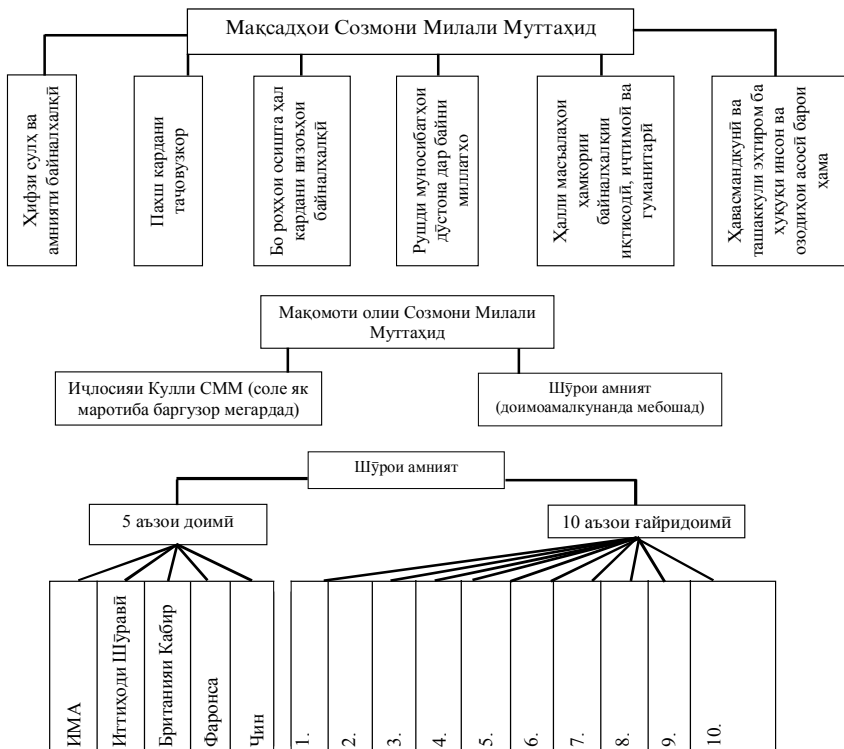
Мақсадҳои Созмони Милали Муттаҳид

Ҳифзи сулҳ ва амнияти байналхалқӣ

Пахш кардани таҷовузкор

Бо роҳҳои осишта ҳал кардани низоъҳои байналхалқӣ

Рушди муносибатҳои дӯстона дар байни миллатҳо

Ҳалли масъалаҳои ҳамкории байналхалқии иқтисодӣ, иҷтимоӣ ва гуманитарӣ

Ҳавасмандкунӣ ва ташаккули эҳтиром ба ҳуқуқи инсон ва озодиҳои асосӣ барои ҳама

Мақомоти олии Созмони Милали Муттаҳид

Иҷлосияи Кулли СММ (соле як маротиба баргузор мегардад)

Шӯрои амният (доимоамалкунанда мебошад)

Шӯрои амният

5 аъзои доимӣ

10 аъзои ғайридоимӣ

ИМА

Иттиҳоди Шӯравӣ

Британияи Кабир

Фаронса

Чин

1.

2.

3.

4.

5.

6.

7.

8.

9.

10.